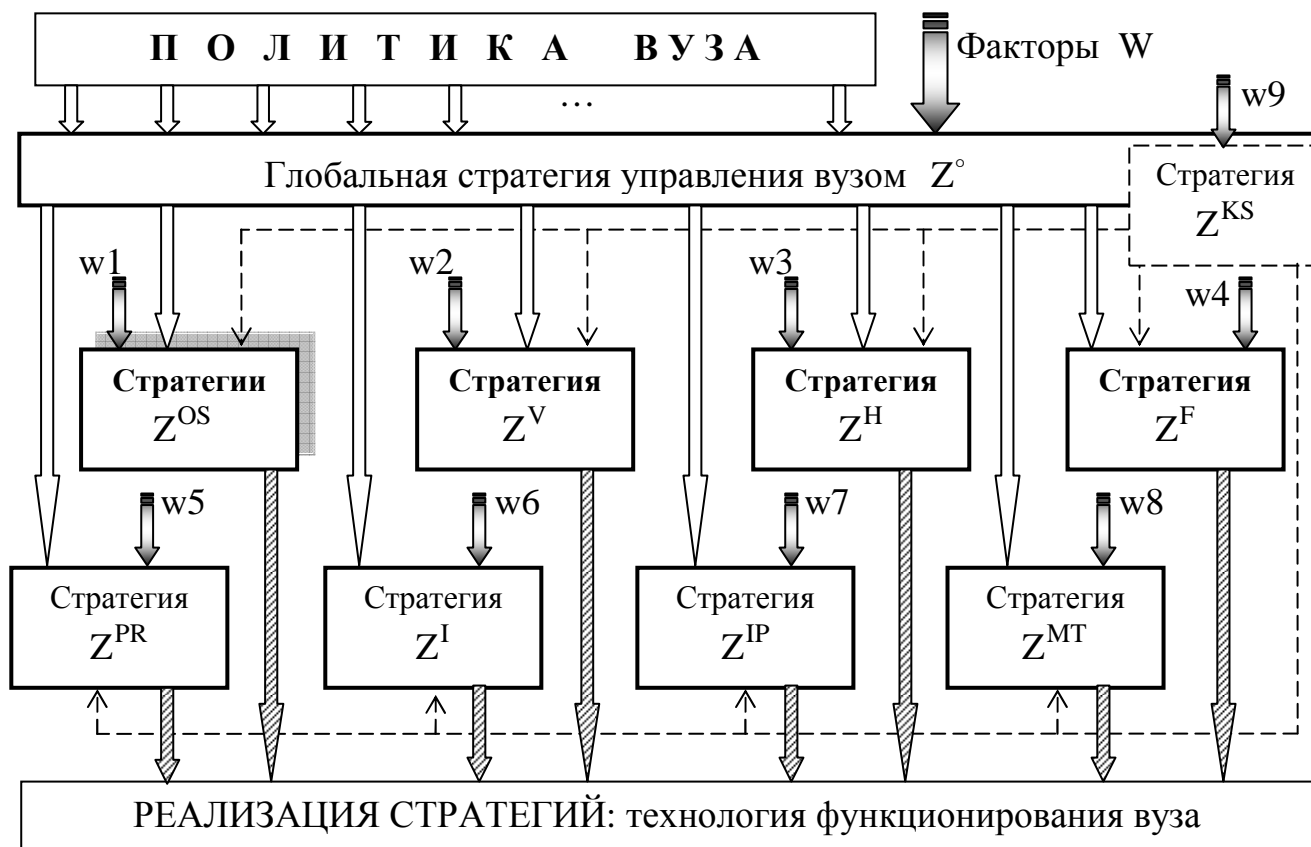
П О Л И Т И К А В У З А

Факторы W

…

w9

Глобальная стратегия управления вузом $Z^{\circ}$

Стратегия $Z^{KS}$

w1

w2

w3

w4

**Стратегии** $Z^{OS}$

**Стратегия** $Z^{V}$

**Стратегия** $Z^{H}$

**Стратегия** $Z^{F}$

w5

w6

w7

w8

Стратегия $Z^{PR}$

Стратегия $Z^{I}$

Стратегия $Z^{IP}$

Стратегия $Z^{MT}$

РЕАЛИЗАЦИЯ СТРАТЕГИЙ: технология функционирования вуза